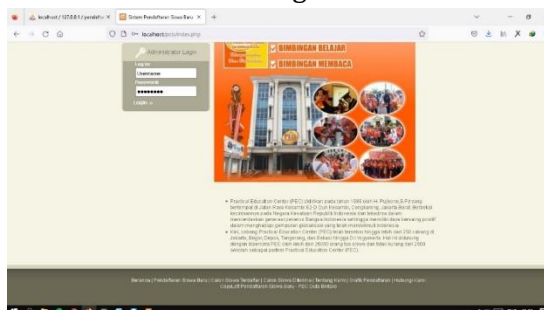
localhost / 127.0.0.1 / pendaftar ×
Sistem Pendaftaran Siswa Baru ×
localhost/psb/index.php

Administrator Login
Login
Username
Password
•••••••••
Login »

BIMBINGAN BELAJAR
BIMBINGAN MEMBACA

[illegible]

Beranda | Pendaftaran Siswa Baru | Calon Siswa Terdaftar | Calon Siswa Diterima | Tentang Kami | Grafik Pendaftaran | Hubungi Kami
Copyleft Pendaftaran Siswa Baru - PEC Dua Belas